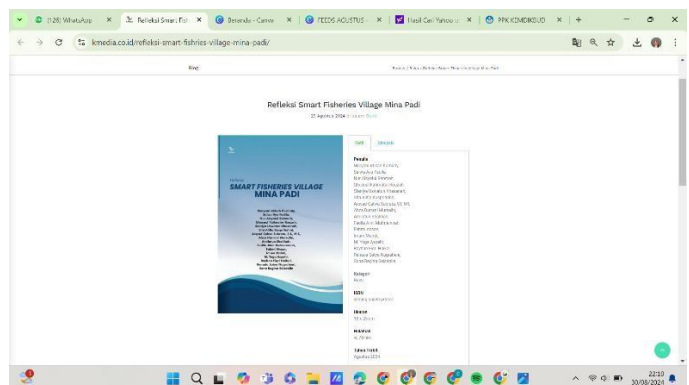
(128) WhatsApp | Refleksi Smart Fisl | Beranda - Canva | FEEDS AGUSTUS | Hasil Cari Yahoo | PPK KEMDIKBUD

kmedia.co.id/refleksi-smart-fishries-village-mina-padi/

Blog

Refleksi Smart Fisheries Village Mina Padi

27 Agustus 2024

Refleksi
SMART FISHERIES VILLAGE
MINA PADI

Detail | Sinopsis

Penulis
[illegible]

Kategori
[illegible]

ISBN
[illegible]

Ukuran
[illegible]

Halaman
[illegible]

Tahun Terbit
Agustus 2024

22:10
30/08/2024